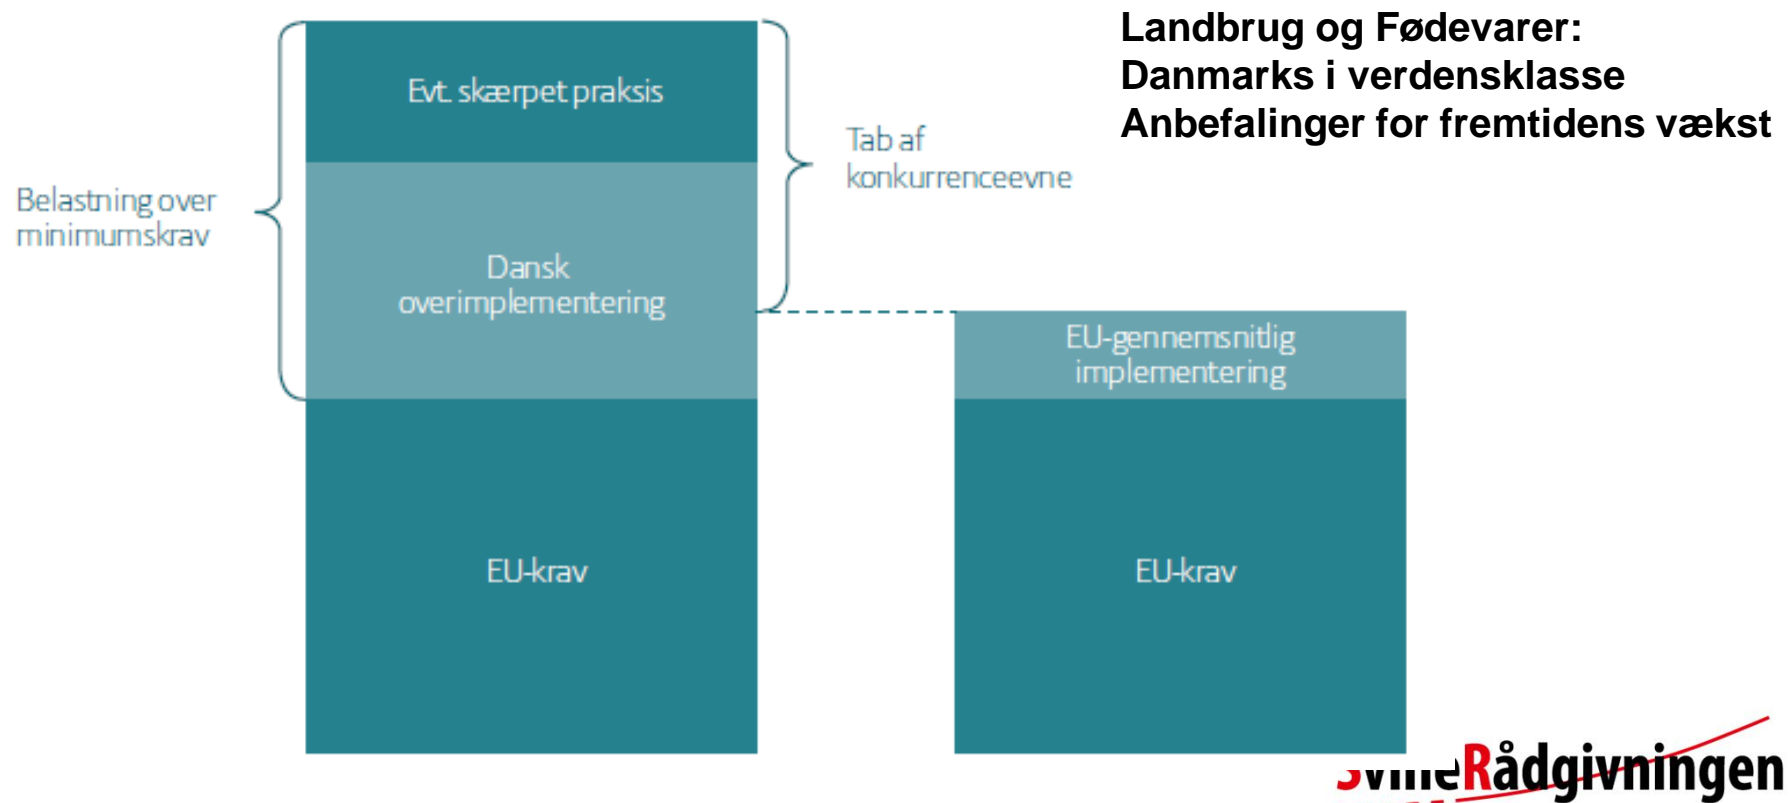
Landbrug og Fødevarer:
Danmarks i verdensklasse
Anbefalinger for fremtidens vækst

Belastning over minimumskrav

Evt. skærpet praksis

Dansk overimplementering

EU-krav

Tab af konkurrenceevne

EU-gennemsnitlig implementering

EU-krav

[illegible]Rådgivningen